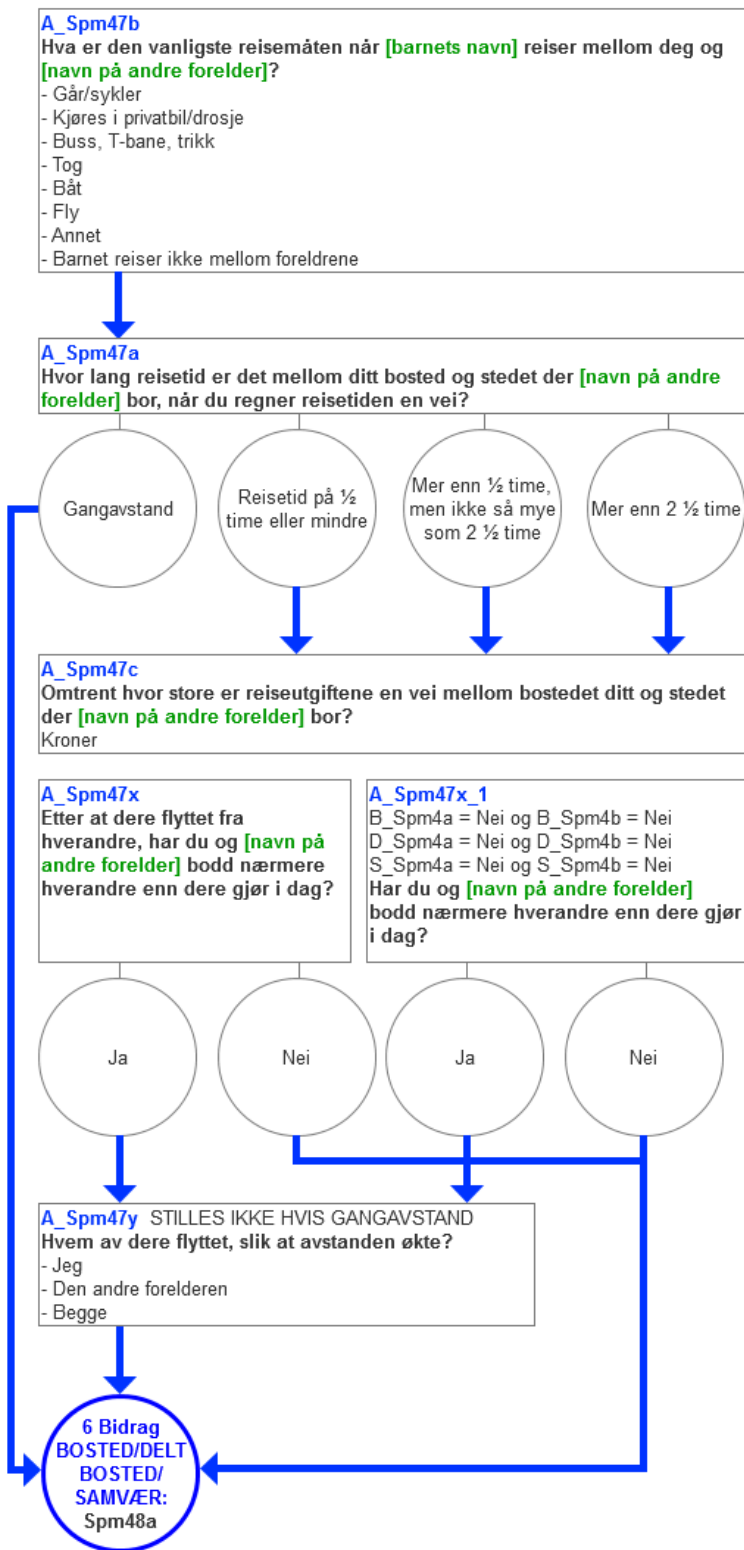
A_Spm47b
Hva er den vanligste reisemåten når [barnets navn] reiser mellom deg og [navn på andre forelder]?
- Går/sykler
- Kjøres i privatbil/drosje
- Buss, T-bane, trikk
- Tog
- Båt
- Fly
- Annet
- Barnet reiser ikke mellom foreldrene

A_Spm47a
Hvor lang reisetid er det mellom ditt bosted og stedet der [navn på andre forelder] bor, når du regner reisetiden en vei?

Gangavstand

Reisetid på ½ time eller mindre

Mer enn ½ time, men ikke så mye som 2 ½ time

Mer enn 2 ½ time

A_Spm47c
Omtrent hvor store er reiseutgiftene en vei mellom bostedet ditt og stedet der [navn på andre forelder] bor?
Kroner

A_Spm47x
Etter at dere flyttet fra hverandre, har du og [navn på andre forelder] bodd nærmere hverandre enn dere gjør i dag?

A_Spm47x_1
B_Spm4a = Nei og B_Spm4b = Nei
D_Spm4a = Nei og D_Spm4b = Nei
S_Spm4a = Nei og S_Spm4b = Nei
Har du og [navn på andre forelder] bodd nærmere hverandre enn dere gjør i dag?

Ja

Nei

Ja

Nei

A_Spm47y STILLES IKKE HVIS GANGAVSTAND
Hvem av dere flyttet, slik at avstanden økte?
- Jeg
- Den andre forelderen
- Begge

6 Bidrag BOSTED/DELT BOSTED/ SAMVÆR:
Spm48a